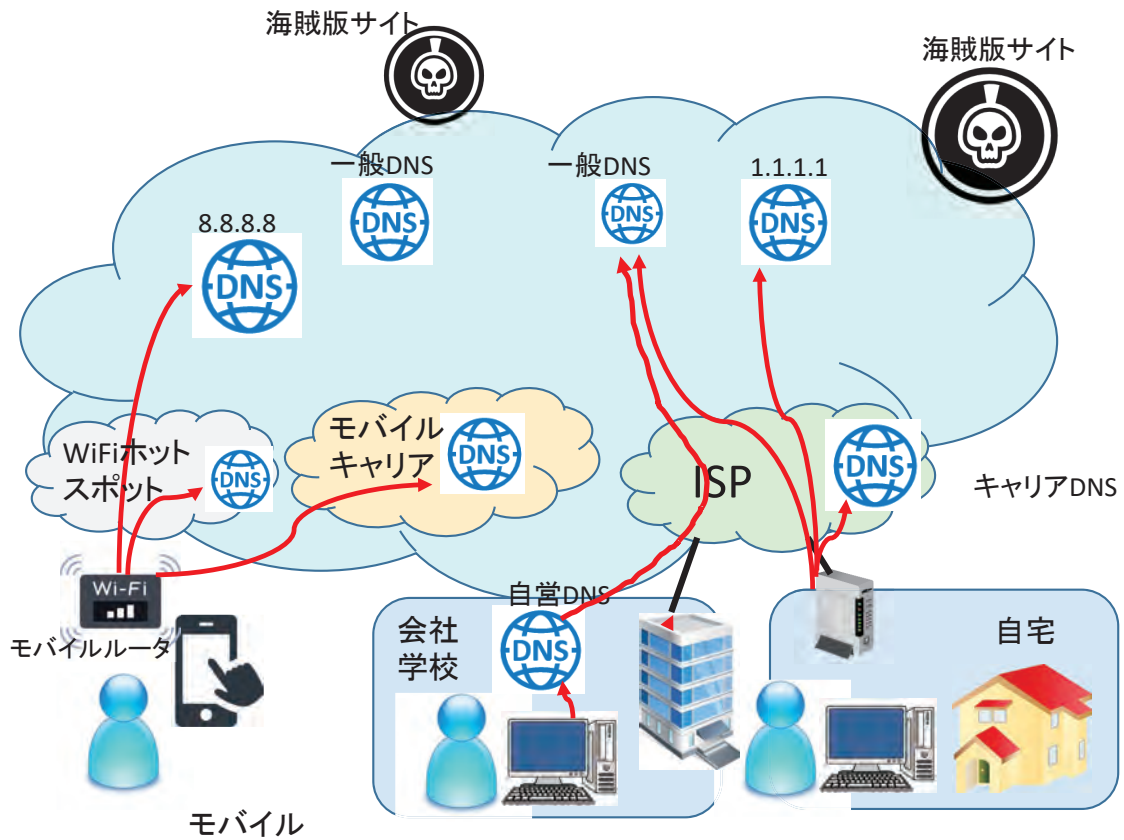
海賊版サイト

海賊版サイト

一般DNS

一般DNS

1.1.1.1

8.8.8.8

DNS

DNS

DNS

DNS

WiFiホットスポット

DNS

モバイルキャリア

DNS

ISP

DNS

キャリアDNS

Wi-Fi

モバイルルータ

自営DNS

DNS

会社学校

自宅

モバイル